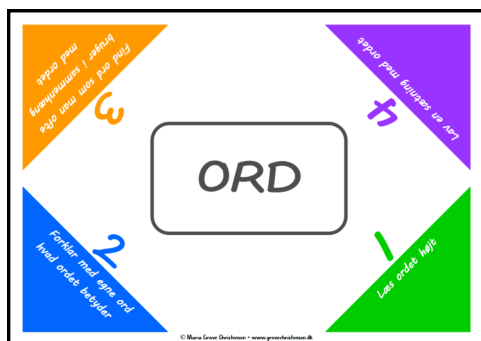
3
Find ord som man ofte bruger i sammenhæng med ordet

4
Lav en sætning med ordet

ORD

2
Forklar med egne ord hvad ordet betyder

1
Læs ordet højt

© Maria Grove Christensen • www.grovechristensen.dk